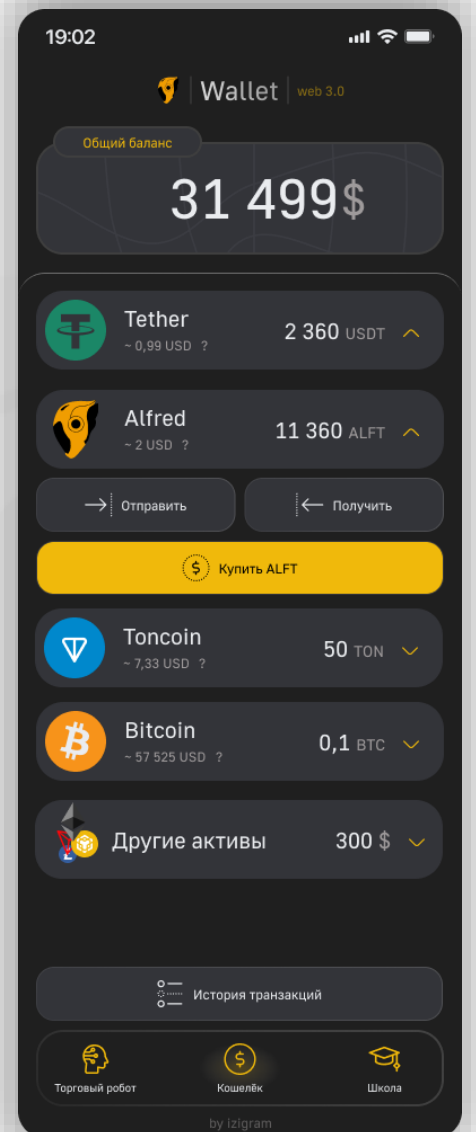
19:02

Wallet web 3.0

Общий баланс

31 499$

Tether
~ 0,99 USD ?
2 360 USDT

Alfred
~ 2 USD ?
11 360 ALFT

Отправить

Получить

Купить ALFT

Toncoin
~ 7,33 USD ?
50 TON

Bitcoin
~ 57 525 USD ?
0,1 BTC

Другие активы
300 $

История транзакций

Торговый робот

Кошелёк

Школа

by izigram